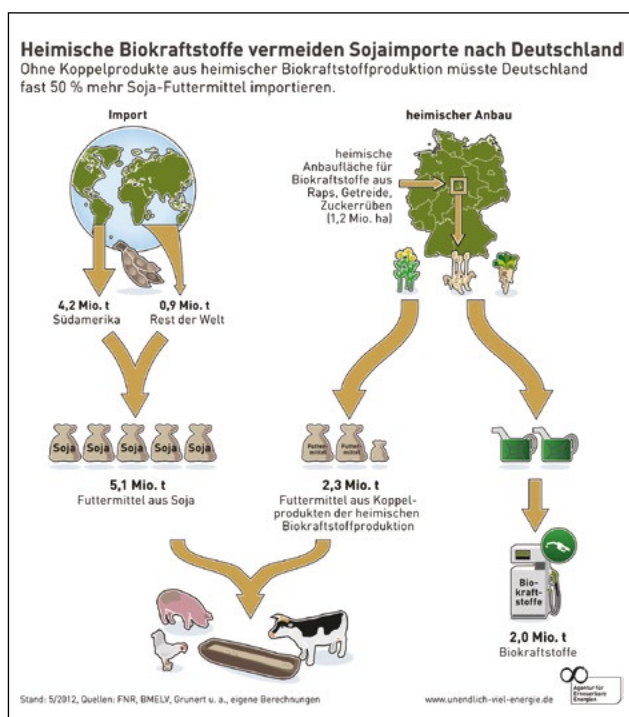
Heimische Biokraftstoffe vermeiden Sojaimporte nach Deutschland

Ohne Koppelprodukte aus heimischer Biokraftstoffproduktion müsste Deutschland fast 50 % mehr Soja-Futtermittel importieren.

Import

heimischer Anbau

heimische Anbaufläche für Biokraftstoffe aus Raps, Getreide, Zuckerrüben (1,2 Mio. ha)

4,2 Mio. t
Südamerika

0,9 Mio. t
Rest der Welt

Soja Soja Soja Soja Soja

Futtermittel Futtermittel

5,1 Mio. t
Futtermittel aus Soja

2,3 Mio. t
Futtermittel aus Koppelprodukten der heimischen Biokraftstoffproduktion

Biokraftstoffe

2,0 Mio. t
Biokraftstoffe

Stand: 5/2012, Quellen: FNR, BMELV, Grunert u. a., eigene Berechnungen

www.unendlich-viel-energie.de

Agentur für Erneuerbare Energien